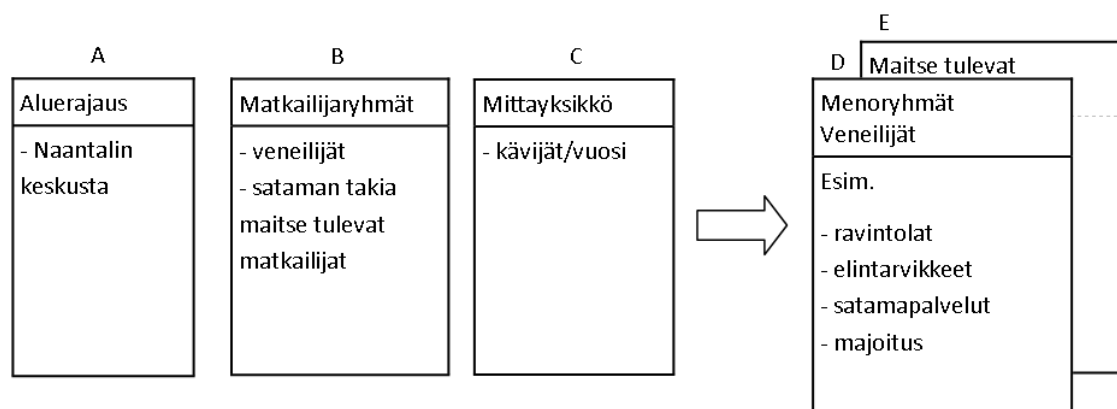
A

Aluerajaus

- Naantalin keskusta

B

Matkailijaryhmät

- veneilijät
- sataman takia maitse tulevat matkailijat

C

Mittayksikkö

- kävijät/vuosi

E

Maitse tulevat

D

Menoryhmät
Veneilijät

Esim.

- ravintolat
- elintarvikkeet
- satamapalvelut
- majoitus